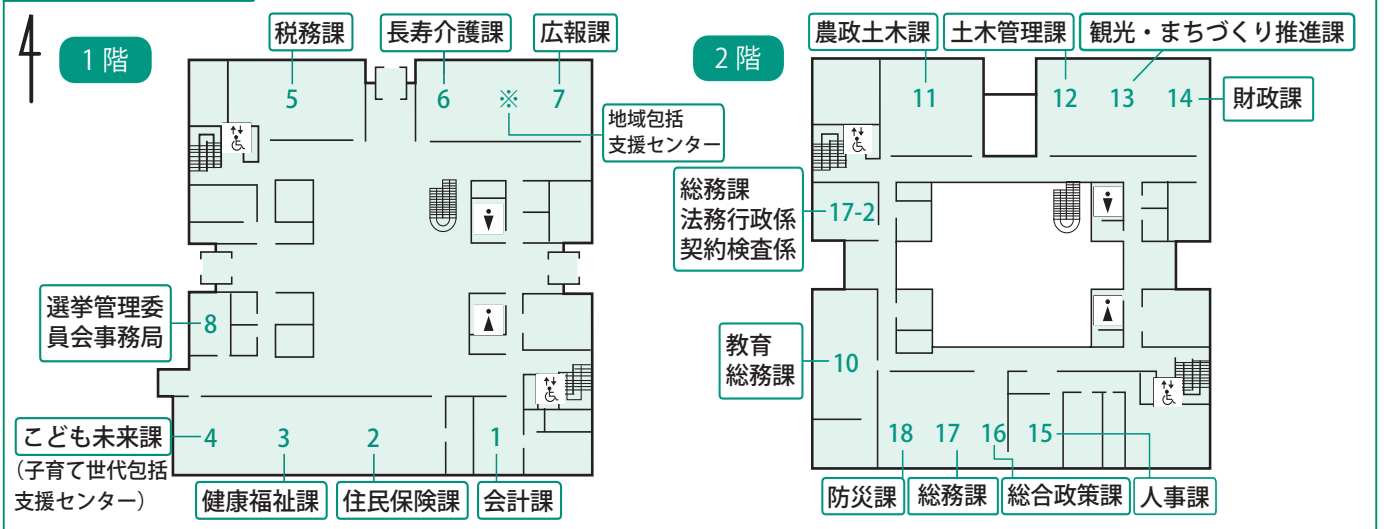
4

1階

税務課
長寿介護課
広報課
5
6
※
7
地域包括支援センター

選挙管理委員会事務局
8

こども未来課
4
(子育て世代包括支援センター)
3
2
1
健康福祉課
住民保険課
会計課

2階

農政土木課
土木管理課
観光・まちづくり推進課
11
12
13
14
財政課

総務課
法務行政係
契約検査係
17-2

教育総務課
10

18
17
16
15
防災課
総務課
総合政策課
人事課